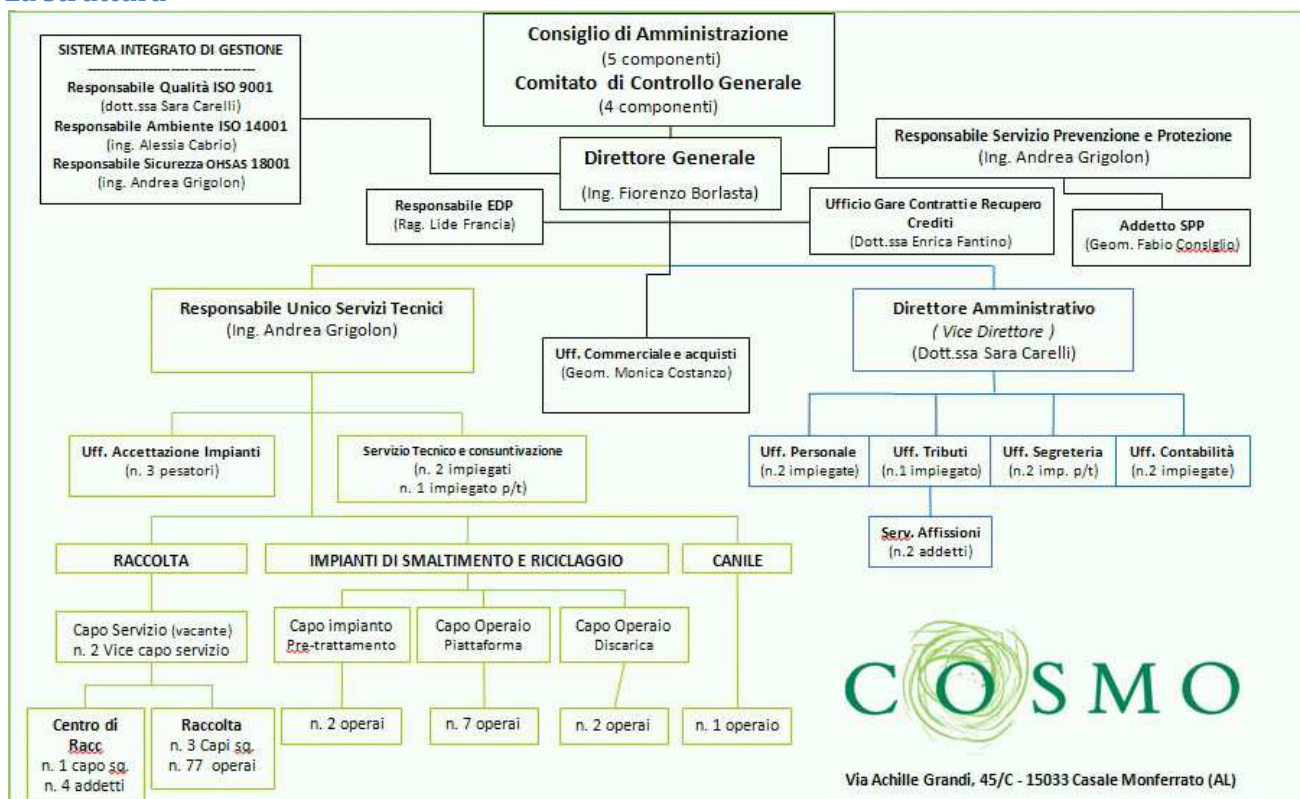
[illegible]

SISTEMA INTEGRATO DI GESTIONE
-----------------------------
Responsabile Qualità ISO 9001
(dott.ssa Sara Carelli)
Responsabile Ambiente ISO 14001
(ing. Alessia Cabrio)
Responsabile Sicurezza OHSAS 18001
(ing. Andrea Grigolon)

Consiglio di Amministrazione
(5 componenti)
Comitato di Controllo Generale
(4 componenti)

Responsabile Servizio Prevenzione e Protezione
(Ing. Andrea Grigolon)

Direttore Generale
(Ing. Fiorenzo Borlasta)

Responsabile EDP
(Rag. Lide Francia)

Ufficio Gare Contratti e Recupero Crediti
(Dott.ssa Enrica Fantino)

Addetto SPP
(Geom. Fabio Consiglio)

Responsabile Unico Servizi Tecnici
(Ing. Andrea Grigolon)

Uff. Commerciale e acquisti
(Geom. Monica Costanzo)

Direttore Amministrativo
( Vice Direttore )
(Dott.ssa Sara Carelli)

Uff. Accettazione Impianti
(n. 3 pesatori)

Servizio Tecnico e consuntivazione
(n. 2 impiegati
n. 1 impiegato p/t)

Uff. Personale
(n.2 impiegate)

Uff. Tributi
(n.1 impiegato)

Uff. Segreteria
(n.2 imp. p/t)

Uff. Contabilità
(n.2 impiegate)

Serv. Affissioni
(n.2 addetti)

RACCOLTA

IMPIANTI DI SMALTIMENTO E RICICLAGGIO

CANILE

Capo Servizio (vacante)
n. 2 Vice capo servizio

Capo impianto
Pre-trattamento

Capo Operaio
Piattaforma

Capo Operaio
Discarica

Centro di Racc
n. 1 capo sq.
n. 4 addetti

Raccolta
n. 3 Capi sq.
n. 77 operai

n. 2 operai

n. 7 operai

n. 2 operai

n. 1 operaio

COSMO

Via Achille Grandi, 45/C - 15033 Casale Monferrato (AL)